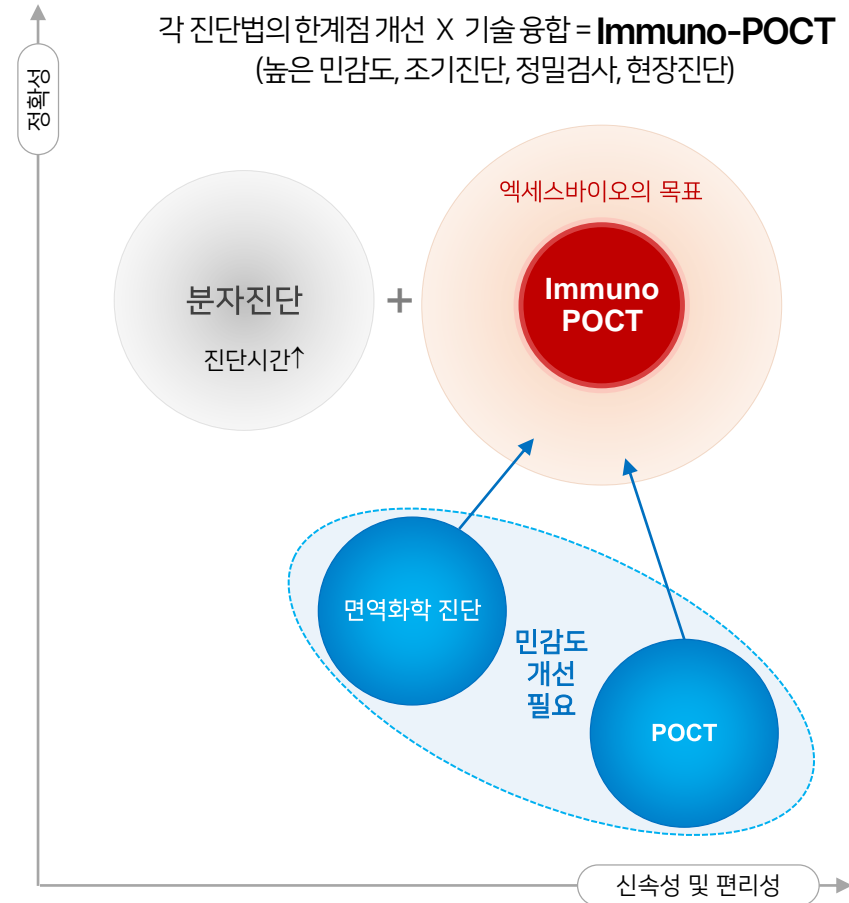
각 진단법의 한계점 개선 X 기술 융합 = Immuno-POCT
(높은 민감도, 조기진단, 정밀검사, 현장진단)

정확성

분자진단
진단시간↑

+

엑세스바이오의 목표

Immuno POCT

면역화학 진단

민감도 개선 필요

POCT

신속성 및 편리성